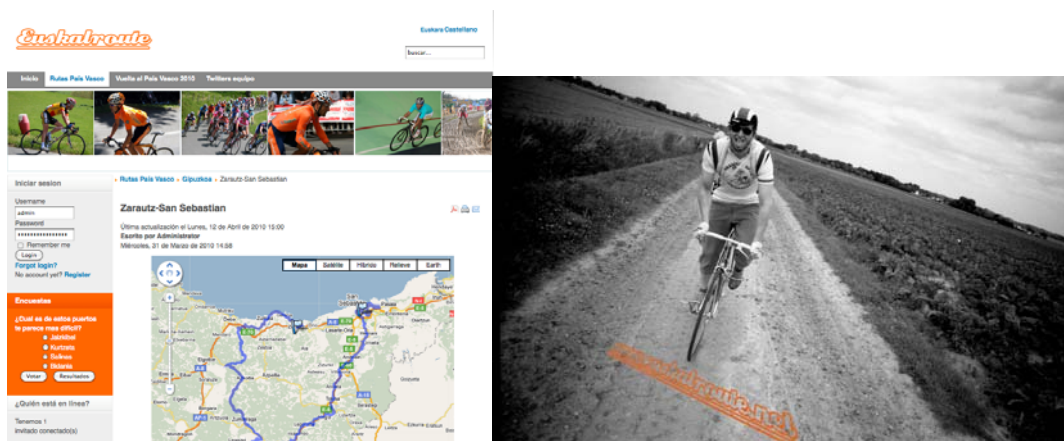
Euskalroute

Euskara Castellano

buscar...

Inicio Rutas País Vasco Vuelta al País Vasco 2010 Twitters equipo

Iniciar sesion

Username
admin
Password
••••••••••••••••
Remember me
Login
Forgot login?
No account yet? Register

Encuestas

¿Cual es de estos puertos te parece mas dificil?
Jaizkibel
Kurtzeta
Solbes
Usaeta
Votar Resultados

¿Quién está en línea?

Tenemos 1
Invitado conectado(s)

» Rutas País Vasco » Gipuzkoa » Zarautz-San Sebastian

Zarautz-San Sebastian

Última actualización el Lunes, 12 de Abril de 2010 15:00
Escrito por Administrator
Miércoles, 31 de Marzo de 2010 14:58

Mapa Satélite Híbrido Relieve Earth

euskalroute.net